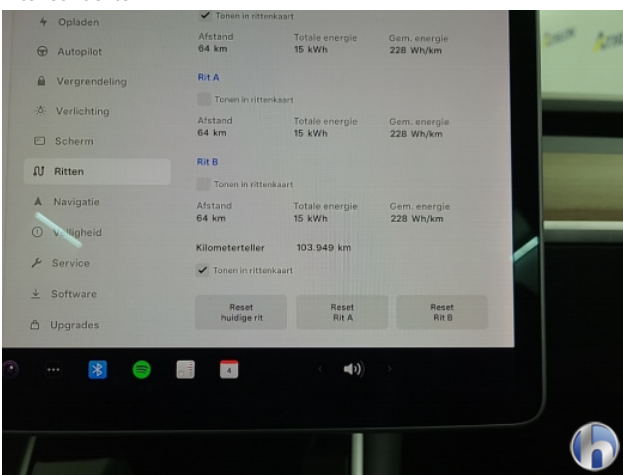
Opladen
Autopilot
Vergrendeling
Verlichting
Scherm
Ritten
Navigatie
V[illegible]ligheid
Service
Software
Upgrades

Tonen in rittenkaart
Afstand 64 km
Totale energie 15 kWh
Gem. energie 228 Wh/km

Rit A
Tonen in rittenkaart
Afstand 64 km
Totale energie 15 kWh
Gem. energie 228 Wh/km

Rit B
Tonen in rittenkaart
Afstand 64 km
Totale energie 15 kWh
Gem. energie 228 Wh/km

Kilometerteller 103.949 km
Tonen in rittenkaart

Reset huidige rit
Reset Rit A
Reset Rit B

4